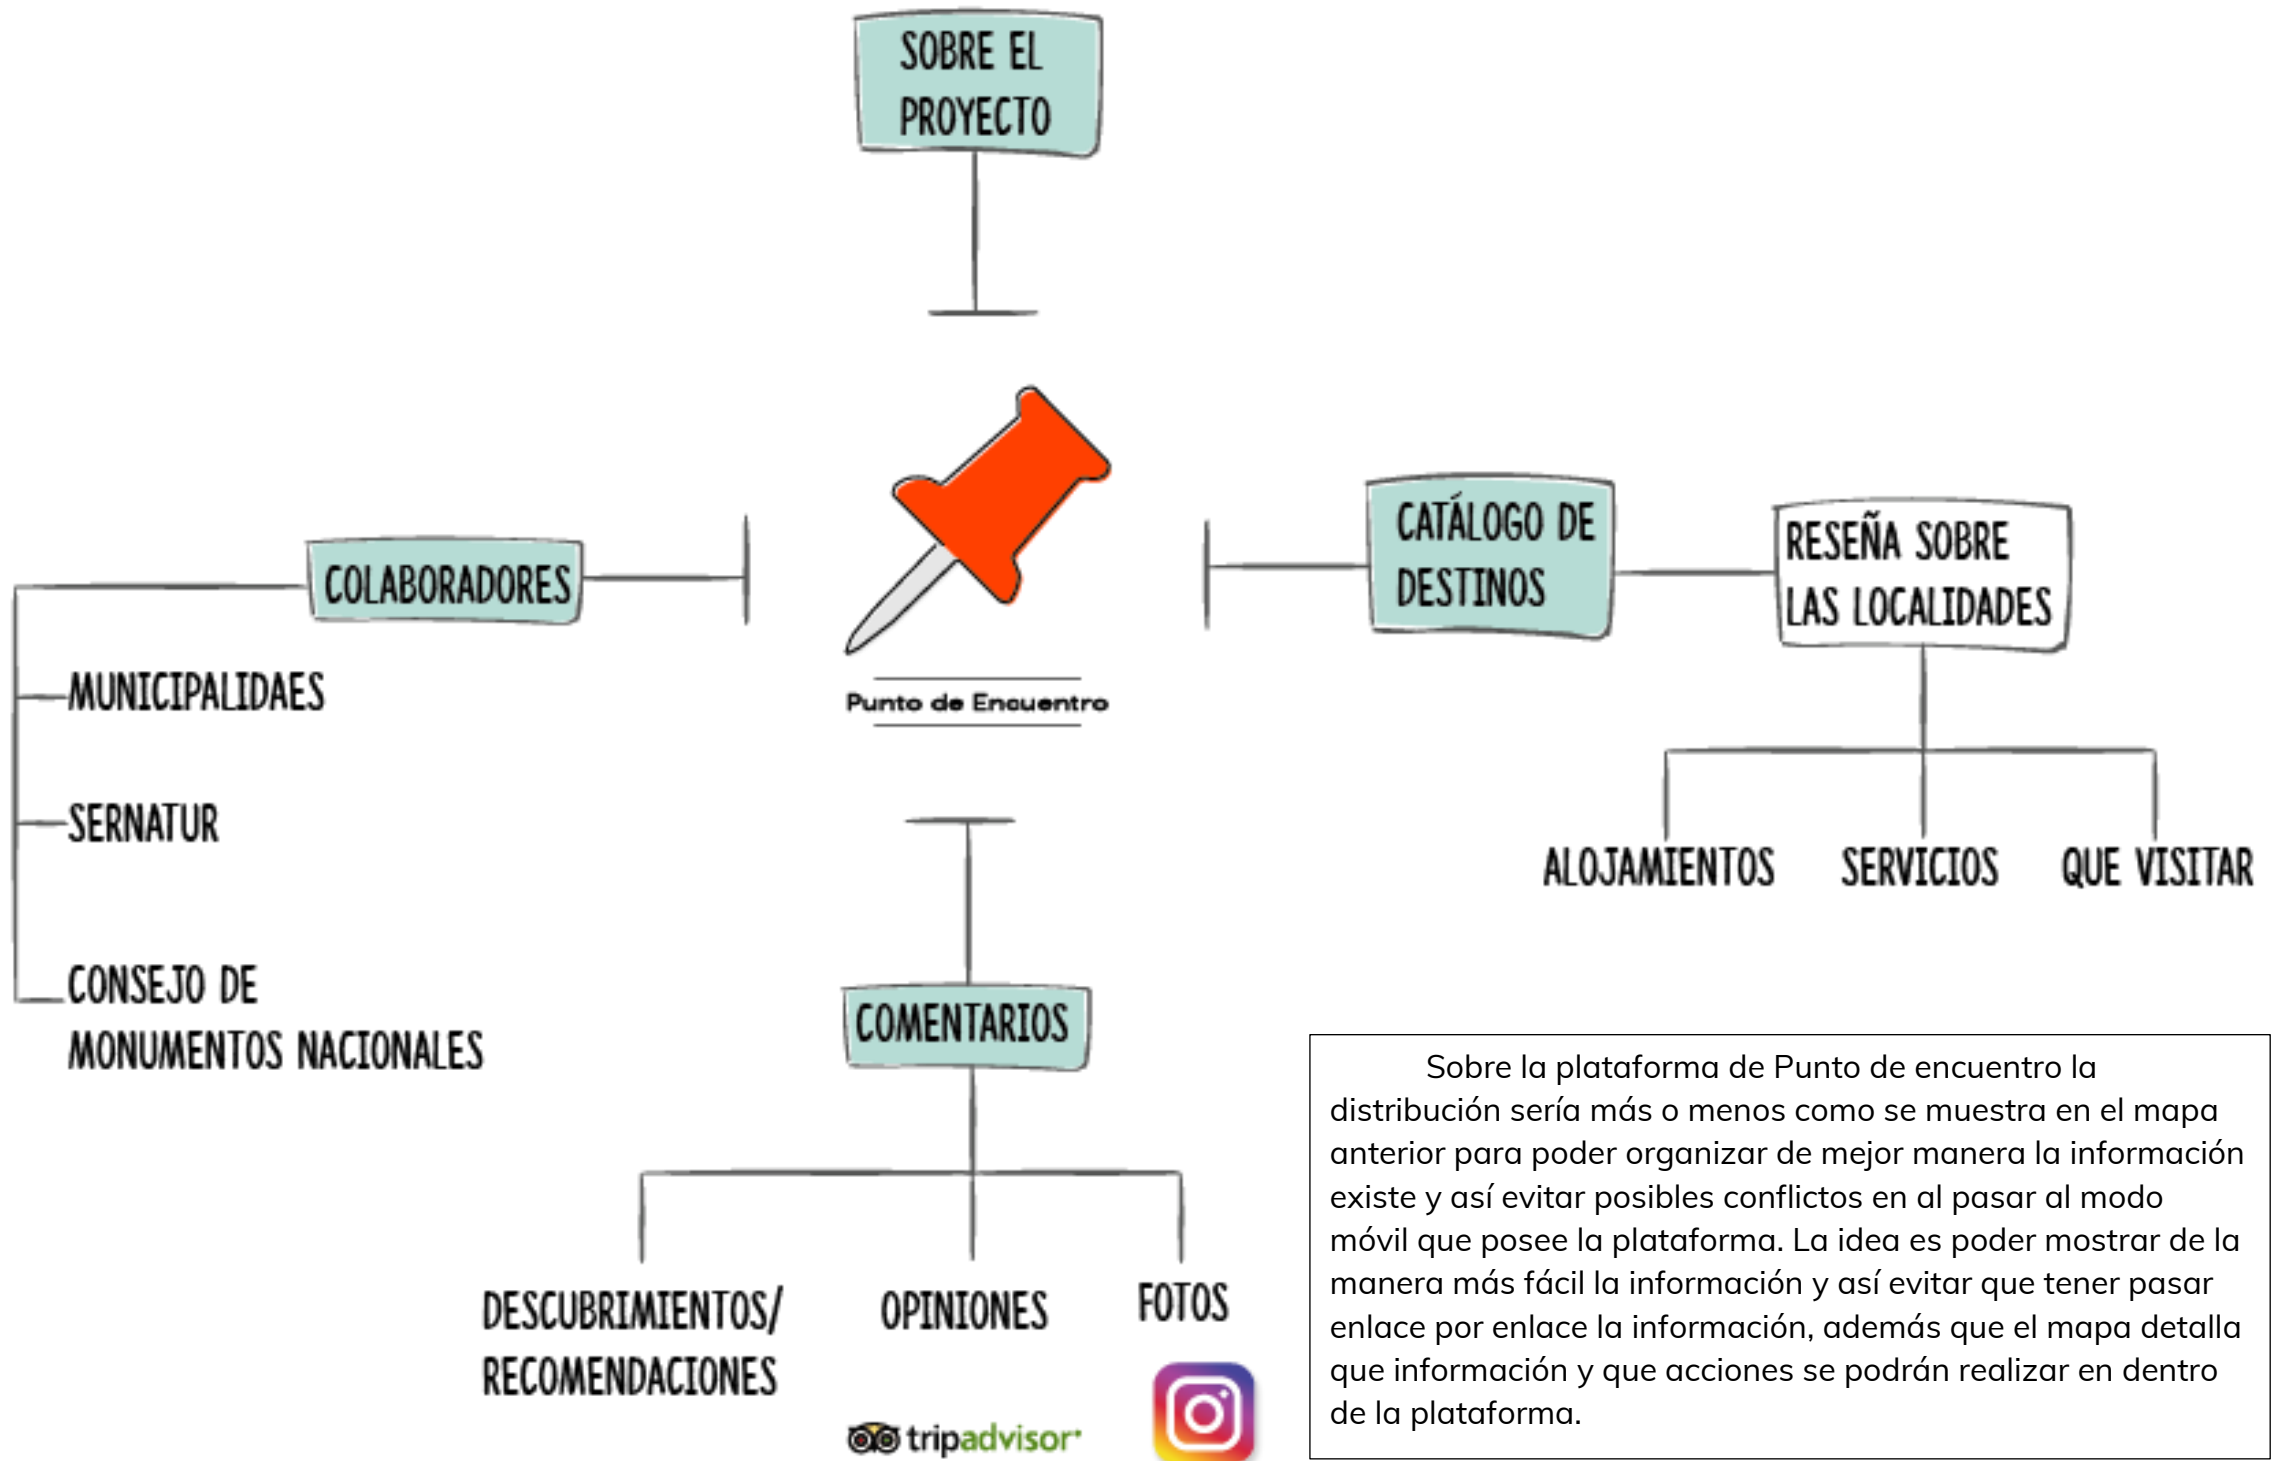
SOBRE EL PROYECTO

COLABORADORES

MUNICIPALIDAES

SERNATUR

CONSEJO DE MONUMENTOS NACIONALES

Punto de Encuentro

CATÁLOGO DE DESTINOS

RESEÑA SOBRE LAS LOCALIDADES

ALOJAMIENTOS

SERVICIOS

QUE VISITAR

COMENTARIOS

DESCUBRIMIENTOS/ RECOMENDACIONES

OPINIONES

FOTOS

tripadvisor

Sobre la plataforma de Punto de encuentro la distribución sería más o menos como se muestra en el mapa anterior para poder organizar de mejor manera la información existe y así evitar posibles conflictos en al pasar al modo móvil que posee la plataforma. La idea es poder mostrar de la manera más fácil la información y así evitar que tener pasar enlace por enlace la información, además que el mapa detalla que información y que acciones se podrán realizar en dentro de la plataforma.